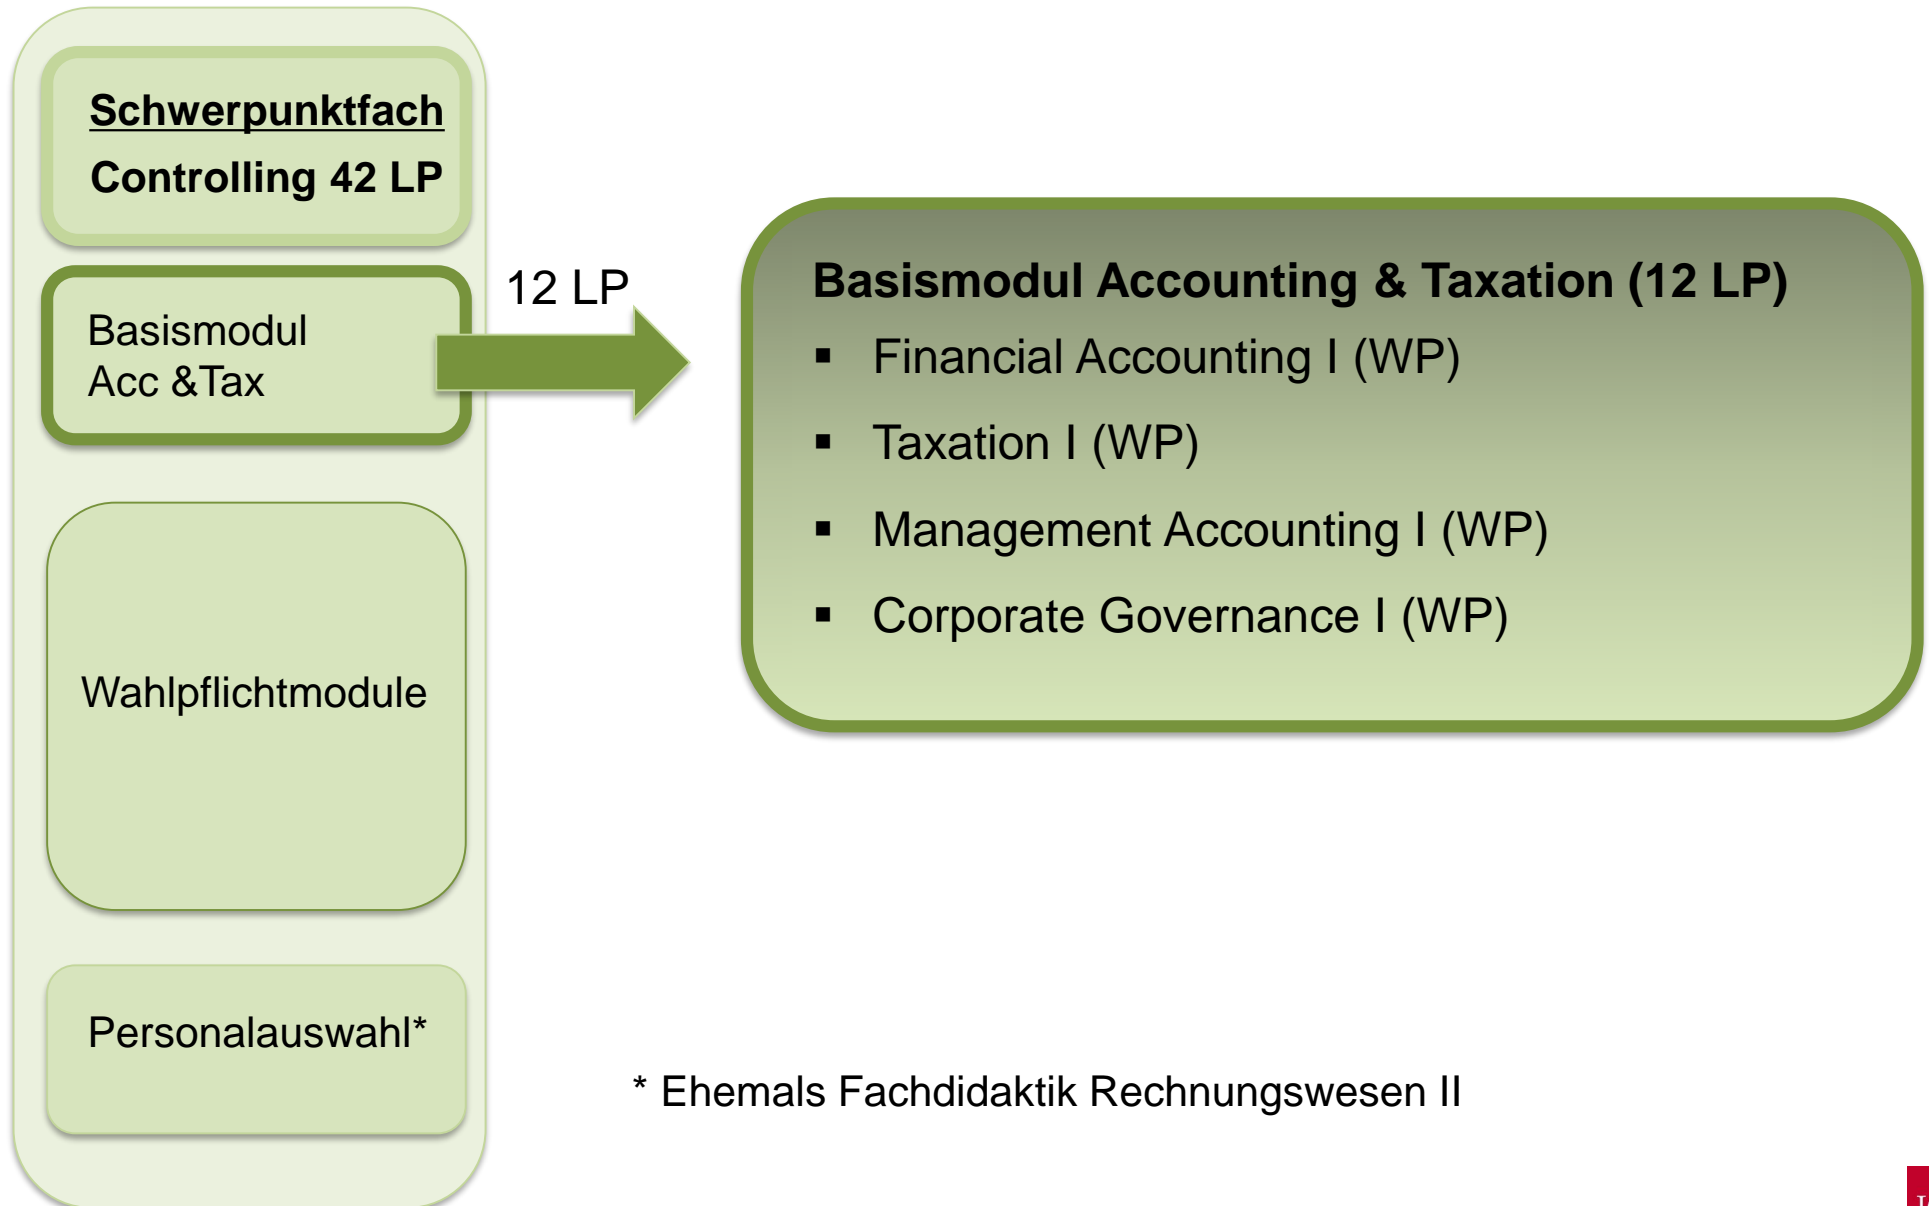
Schwerpunktfach
Controlling 42 LP

Basismodul
Acc &Tax

12 LP

Basismodul Accounting & Taxation (12 LP)

- Financial Accounting I (WP)
- Taxation I (WP)
- Management Accounting I (WP)
- Corporate Governance I (WP)

Wahlpflichtmodule

Personalauswahl*

* Ehemals Fachdidaktik Rechnungswesen II